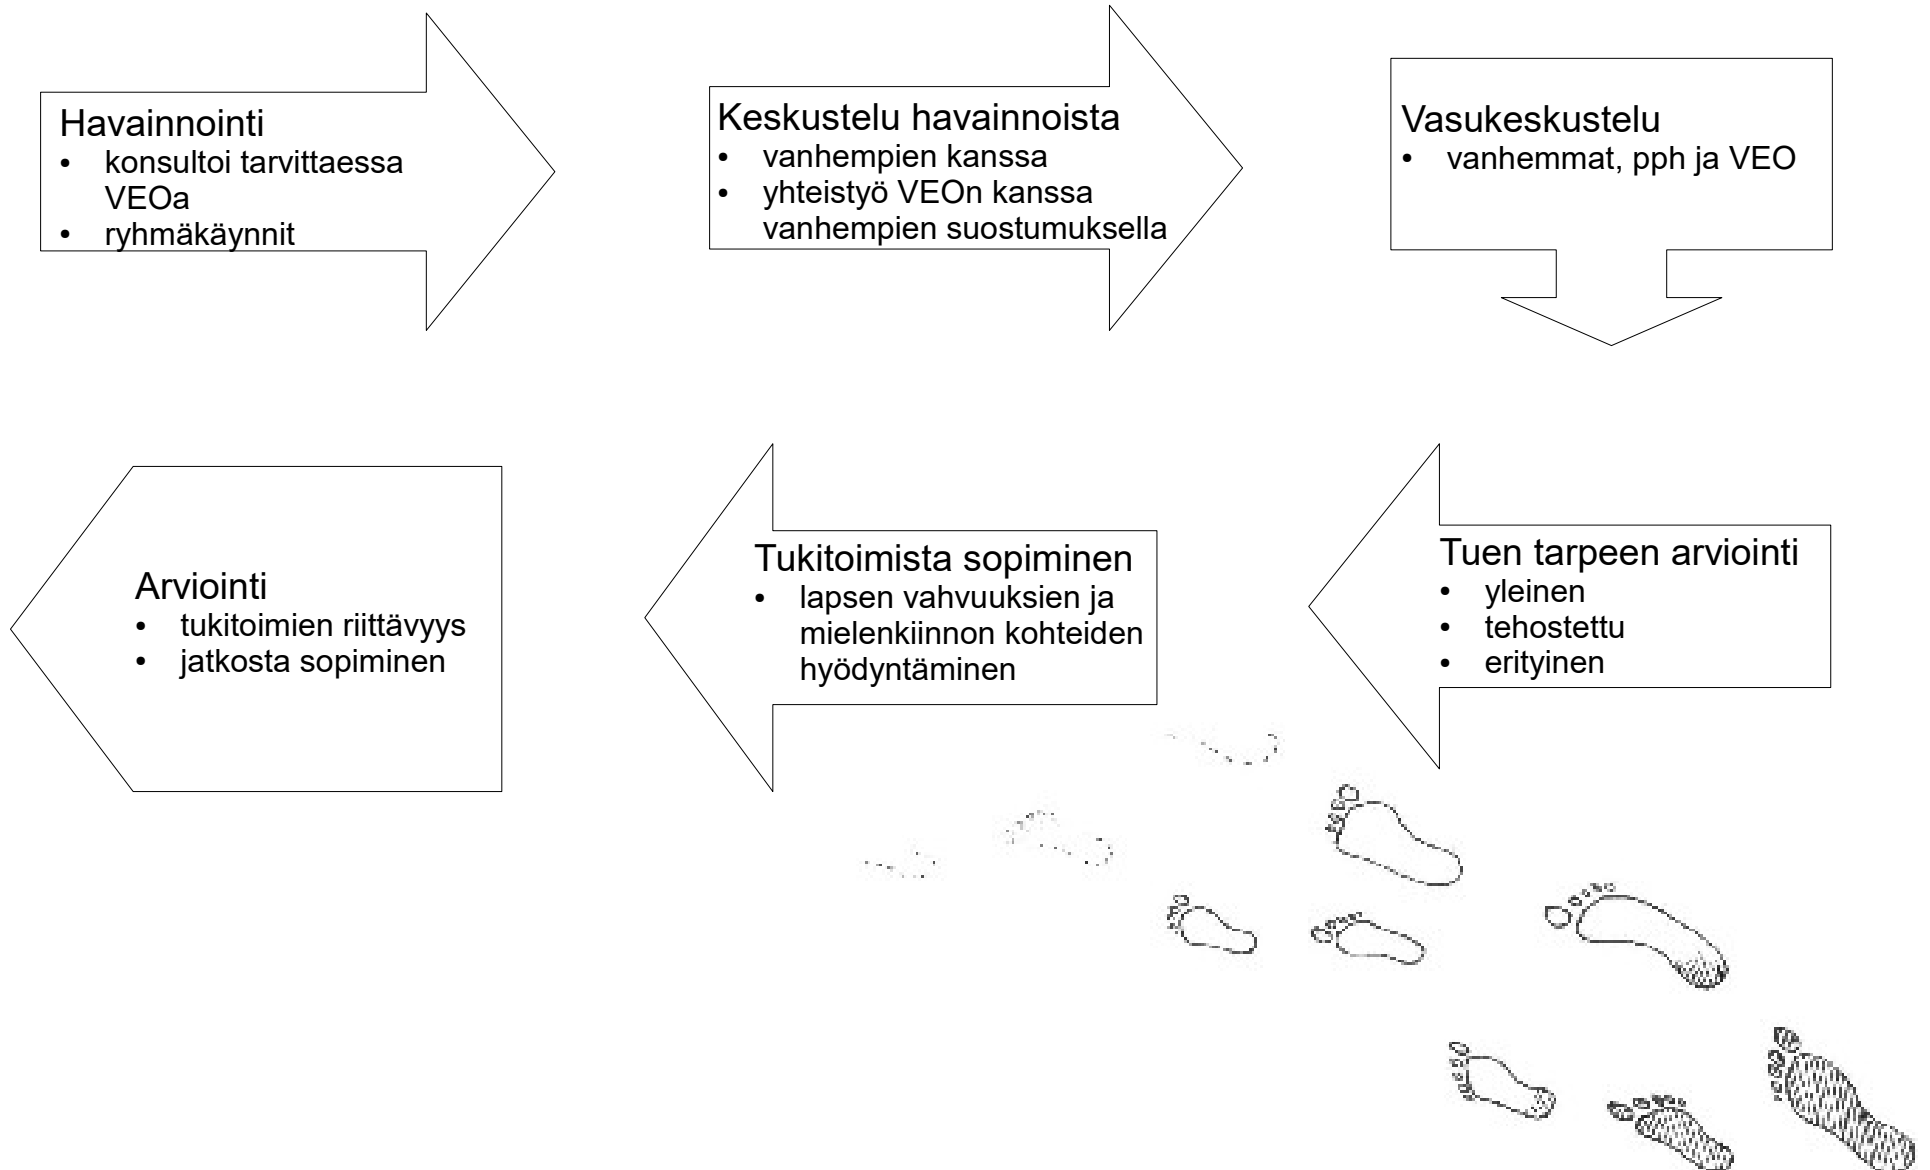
Havainnointi
- konsultoi tarvittaessa VEOa
- ryhmäkäynnit

Keskustelu havainnoista
- vanhempien kanssa
- yhteistyö VEOn kanssa vanhempien suostumuksella

Vasukeskustelu
- vanhemmat, pph ja VEO

Tuen tarpeen arviointi
- yleinen
- tehostettu
- erityinen

Tukitoimista sopiminen
- lapsen vahvuuksien ja mielenkiinnon kohteiden hyödyntäminen

Arviointi
- tukitoimien riittävyys
- jatkosta sopiminen